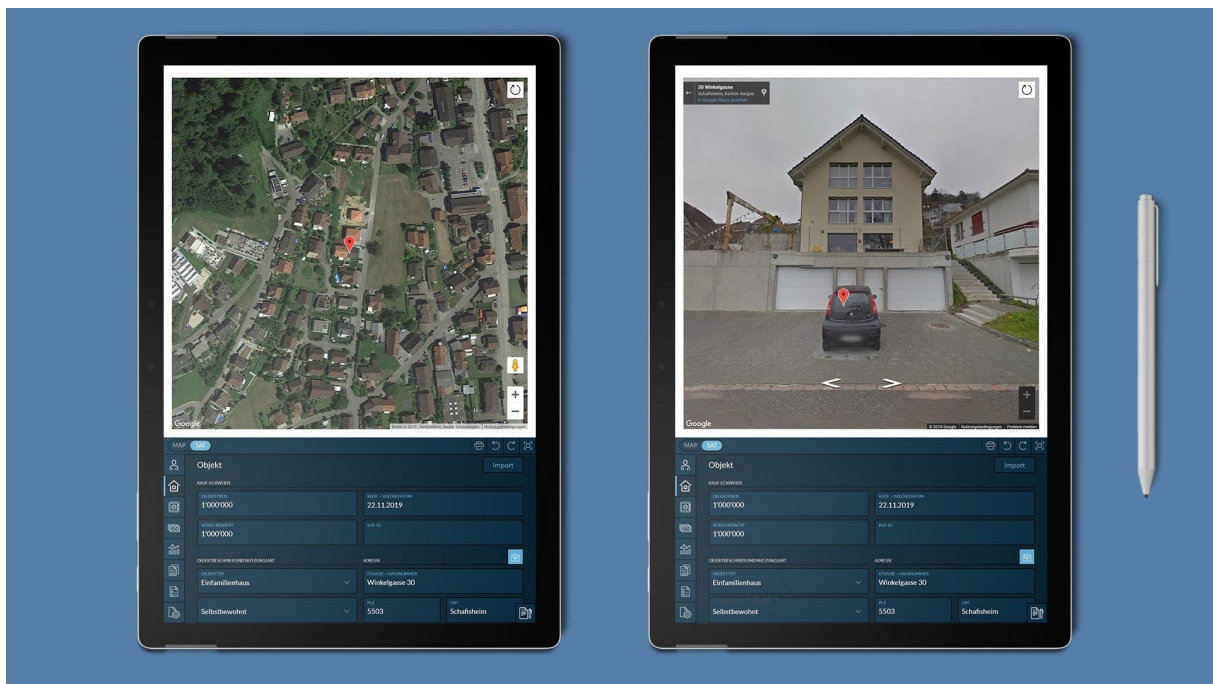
Google

Bilder © 2019, GeoBasis | Kartendaten | Nutzungsbedingungen

MAP SAT

Objekt

Import

KAUF ECKWERTE

OBJEKTPREIS
1'000'000

KAUF-/ABLÖSEDATUM
22.11.2019

VERKEHRSWERT
1'000'000

IAZI ID

OBJEKTBESCHREIBUNG UND NUTZUNGSART

ADRESSE

OBJEKTTYP
Einfamilienhaus

STRASSE / HAUSNUMMER
Winkelgasse 30

Selbstbewohnt

PLZ
5503

ORT
Schafisheim

30 Winkelgasse
Schafisheim, Kanton Aargau
In Google Maps ansehen

Google

© 2019 Google | Nutzungsbedingungen | Problem melden

MAP SAT

Objekt

Import

KAUF ECKWERTE

OBJEKTPREIS
1'000'000

KAUF-/ABLÖSEDATUM
22.11.2019

VERKEHRSWERT
1'000'000

IAZI ID

OBJEKTBESCHREIBUNG UND NUTZUNGSART

ADRESSE

OBJEKTTYP
Einfamilienhaus

STRASSE / HAUSNUMMER
Winkelgasse 30

Selbstbewohnt

PLZ
5503

ORT
Schafisheim